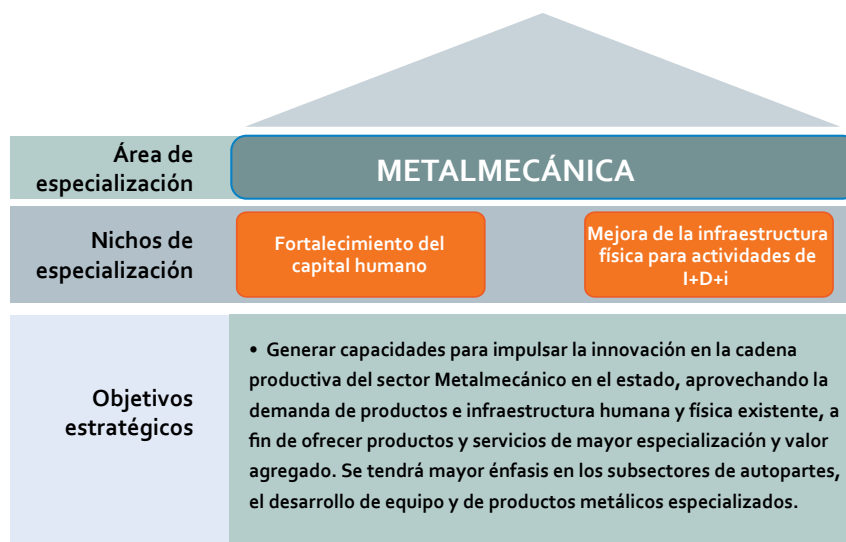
Área de especialización

METALMECÁNICA

Nichos de especialización

Fortalecimiento del capital humano

Mejora de la infraestructura física para actividades de I+D+i

Objetivos estratégicos

• Generar capacidades para impulsar la innovación en la cadena productiva del sector Metalmecánico en el estado, aprovechando la demanda de productos e infraestructura humana y física existente, a fin de ofrecer productos y servicios de mayor especialización y valor agregado. Se tendrá mayor énfasis en los subsectores de autopartes, el desarrollo de equipo y de productos metálicos especializados.